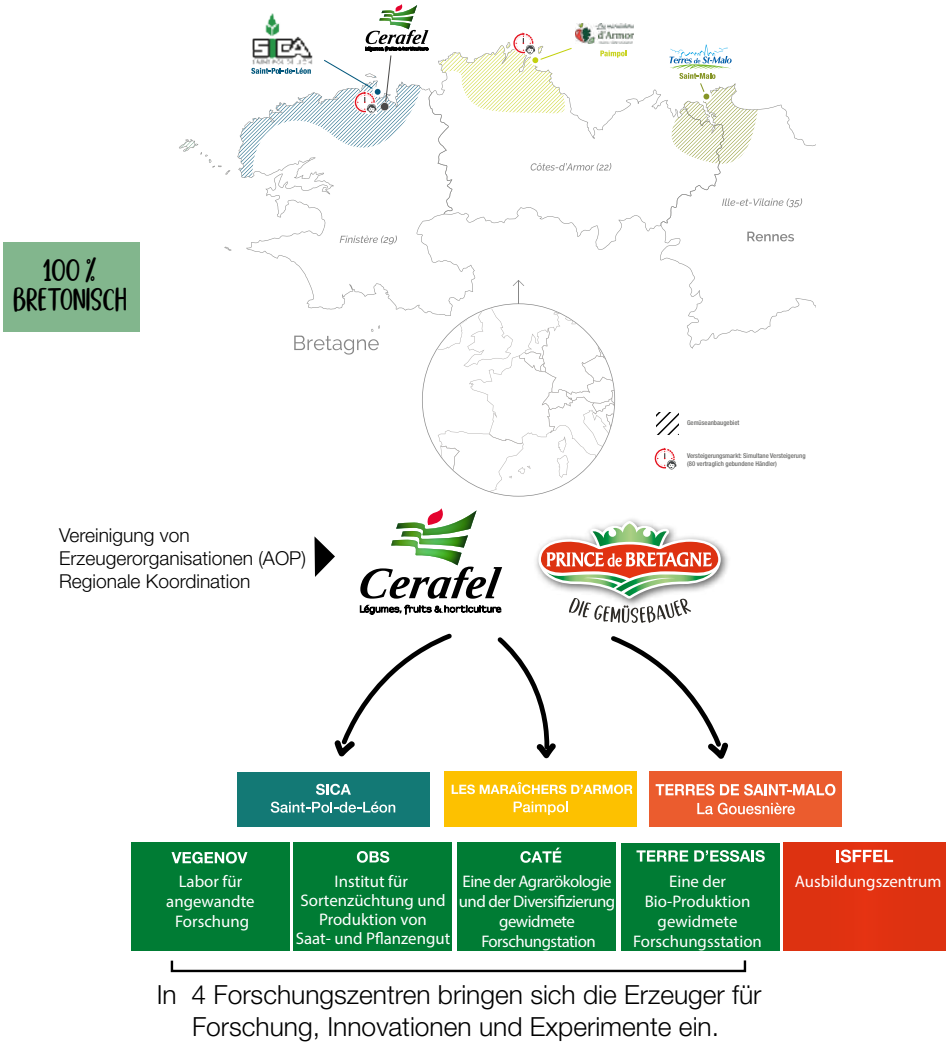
SICA
Saint-Pol-de-Léon

Cerafel

Les Maraîchers d'Armor
Paimpol

Terres de St-Malo
Saint-Malo

Côtes-d'Armor (22)

Ille-et-Vilaine (35)

Finistère (29)

Rennes

100 %
BRETONISCH

Bretagne

Gemüseanbaugebiet

Versteigerungsmarkt: Simultane Versteigerung (60 vertraglich gebundene Händler)

Vereinigung von Erzeugerorganisationen (AOP) Regionale Koordination

Cerafel
Légumes, fruits & horticulture

PRINCE de BRETAGNE
DIE GEMÜSEBAUER

SICA
Saint-Pol-de-Léon

LES MARAÎCHERS D'ARMOR
Paimpol

TERRES DE SAINT-MALO
La Gouesnière

| VEGENOV Labor für angewandte Forschung | OBS Institut für Sortenzüchtung und Produktion von Saat- und Pflanzengut | CATÉ Eine der Agrarökologie und der Diversifizierung gewidmete Forschungstation | TERRE D'ESSAIS Eine der Bio-Produktion gewidmete Forschungsstation | ISFFEL Ausbildungszentrum |
|---|---|---|---|---|

In 4 Forschungszentren bringen sich die Erzeuger für Forschung, Innovationen und Experimente ein.